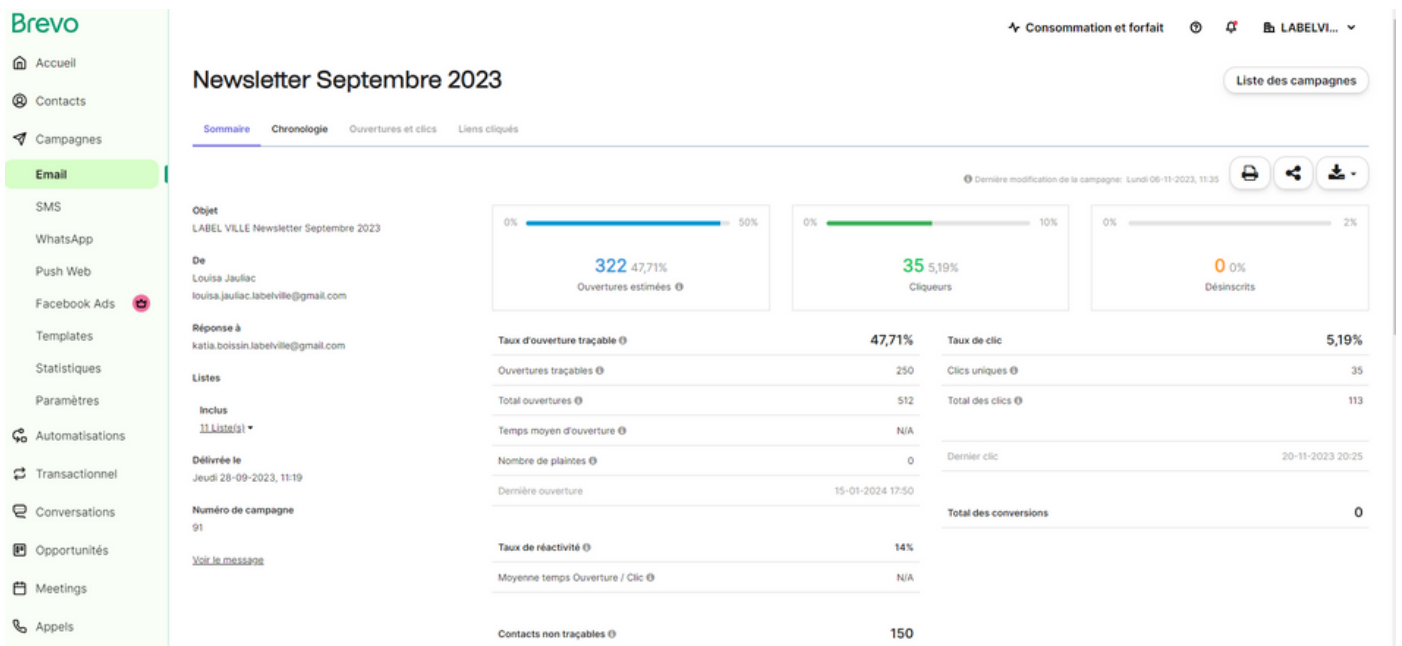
Brevo

Accueil
Contacts
Campagnes
Email
SMS
WhatsApp
Push Web
Facebook Ads
Templates
Statistiques
Paramètres
Automatisations
Transactionnel
Conversations
Opportunités
Meetings
Appels

Consommation et forfait
LABELVI...

Newsletter Septembre 2023

Liste des campagnes

Sommaire
Chronologie
Ouvertures et clics
Liens cliqués

Dernière modification de la campagne: Lundi 06-11-2023, 11:35

Objet
LABEL VILLE Newsletter Septembre 2023

De
Louisa Jauliac
louisa.jauliac.labelville@gmail.com

Réponse à
katia.boissin.labelville@gmail.com

Listes

Inclus
11 Liste(s)

Délivrée le
Jeudi 28-09-2023, 11:19

Numéro de campagne
91

Voir le message

0% 50%
322 47,71%
Ouvertures estimées

0% 10%
35 5,19%
Cliqueurs

0% 2%
0 0%
Désinscrits

| Taux d'ouverture traçable | 47,71% |
|---|---|
| Ouvertures traçables | 250 |
| Total ouvertures | 512 |
| Temps moyen d'ouverture | N/A |
| Nombre de plaintes | 0 |
| Dernière ouverture | 15-01-2024 17:50 |

| Taux de clic | 5,19% |
|---|---|
| Clics uniques | 35 |
| Total des clics | 113 |
| Dernier clic | 20-11-2023 20:25 |
| Total des conversions | 0 |

| Taux de réactivité | 14% |
|---|---|
| Moyenne temps Ouverture / Clic | N/A |

Contacts non traçables 150